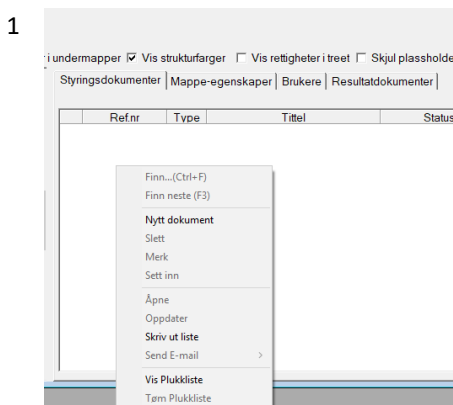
1

i undermapper ☑ Vis strukturfarger ☐ Vis rettigheter i treet ☐ Skjul plasshold

Styringsdokumenter | Mappe-egenskaper | Brukere | Resultatdokumenter

| Ref.nr | Type | Tittel | Status |
|---|---|---|---|

Finn...(Ctrl+F)
Finn neste (F3)
Nytt dokument
Slett
Merk
Sett inn
Åpne
Oppdater
Skriv ut liste
Send E-mail >
Vis Plukkliste
Tøm Plukkliste